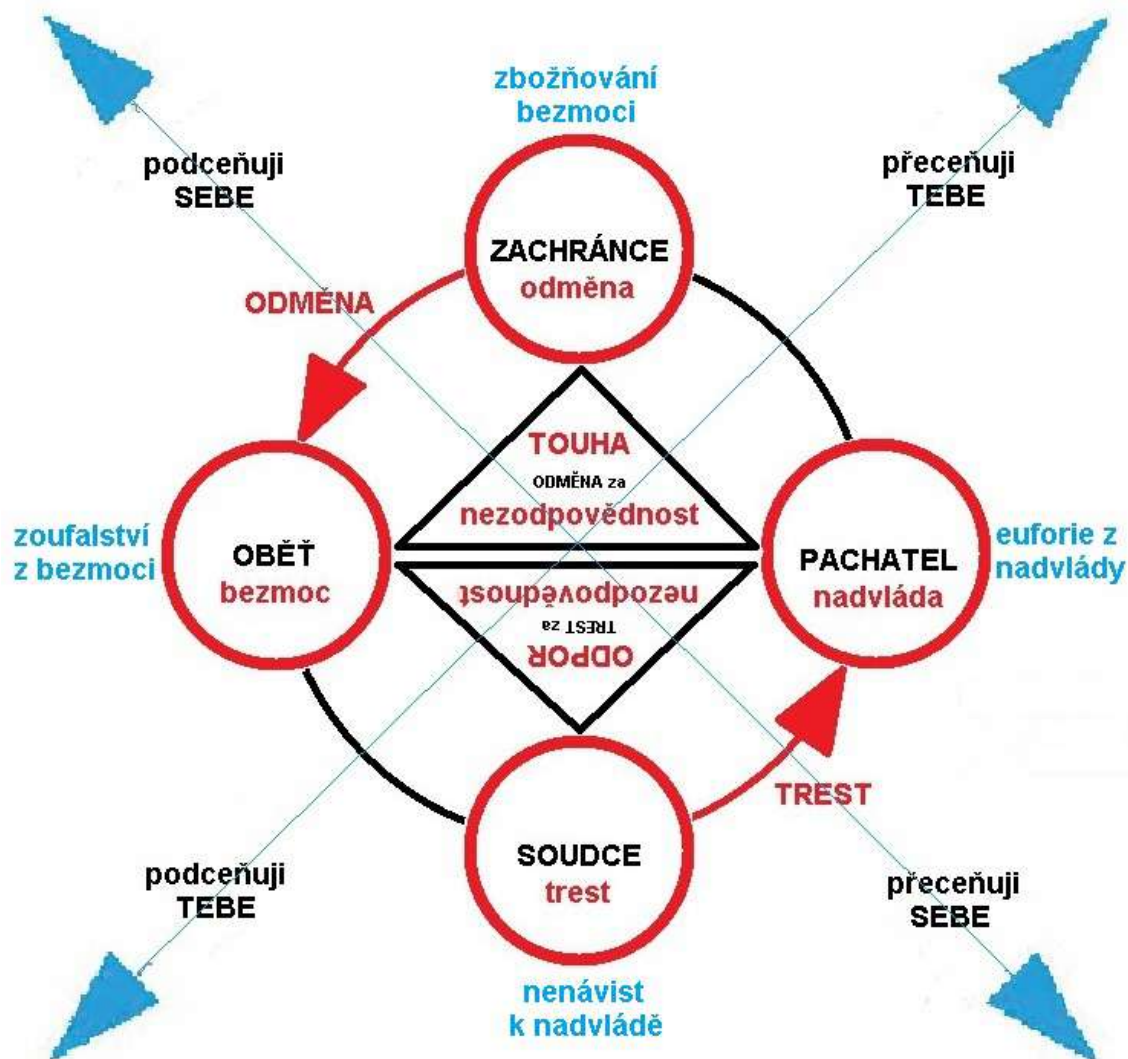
zbožňování bezmoci

podceňuji SEBE

přeceňuji TEBE

ZACHRÁNCE
odměna

ODMĚNA

TOUHA
ODMĚNA za
nezodpovědnost

zoufalství z bezmoci

OBĚŤ
bezmoc

nezodpovědnost
TREST za
ODPOR

PACHATEL
nadvláda

euforie z nadvlády

TREST

SOUDCE
trest

podceňuji TEBE

přeceňuji SEBE

nenávist k nadvládě